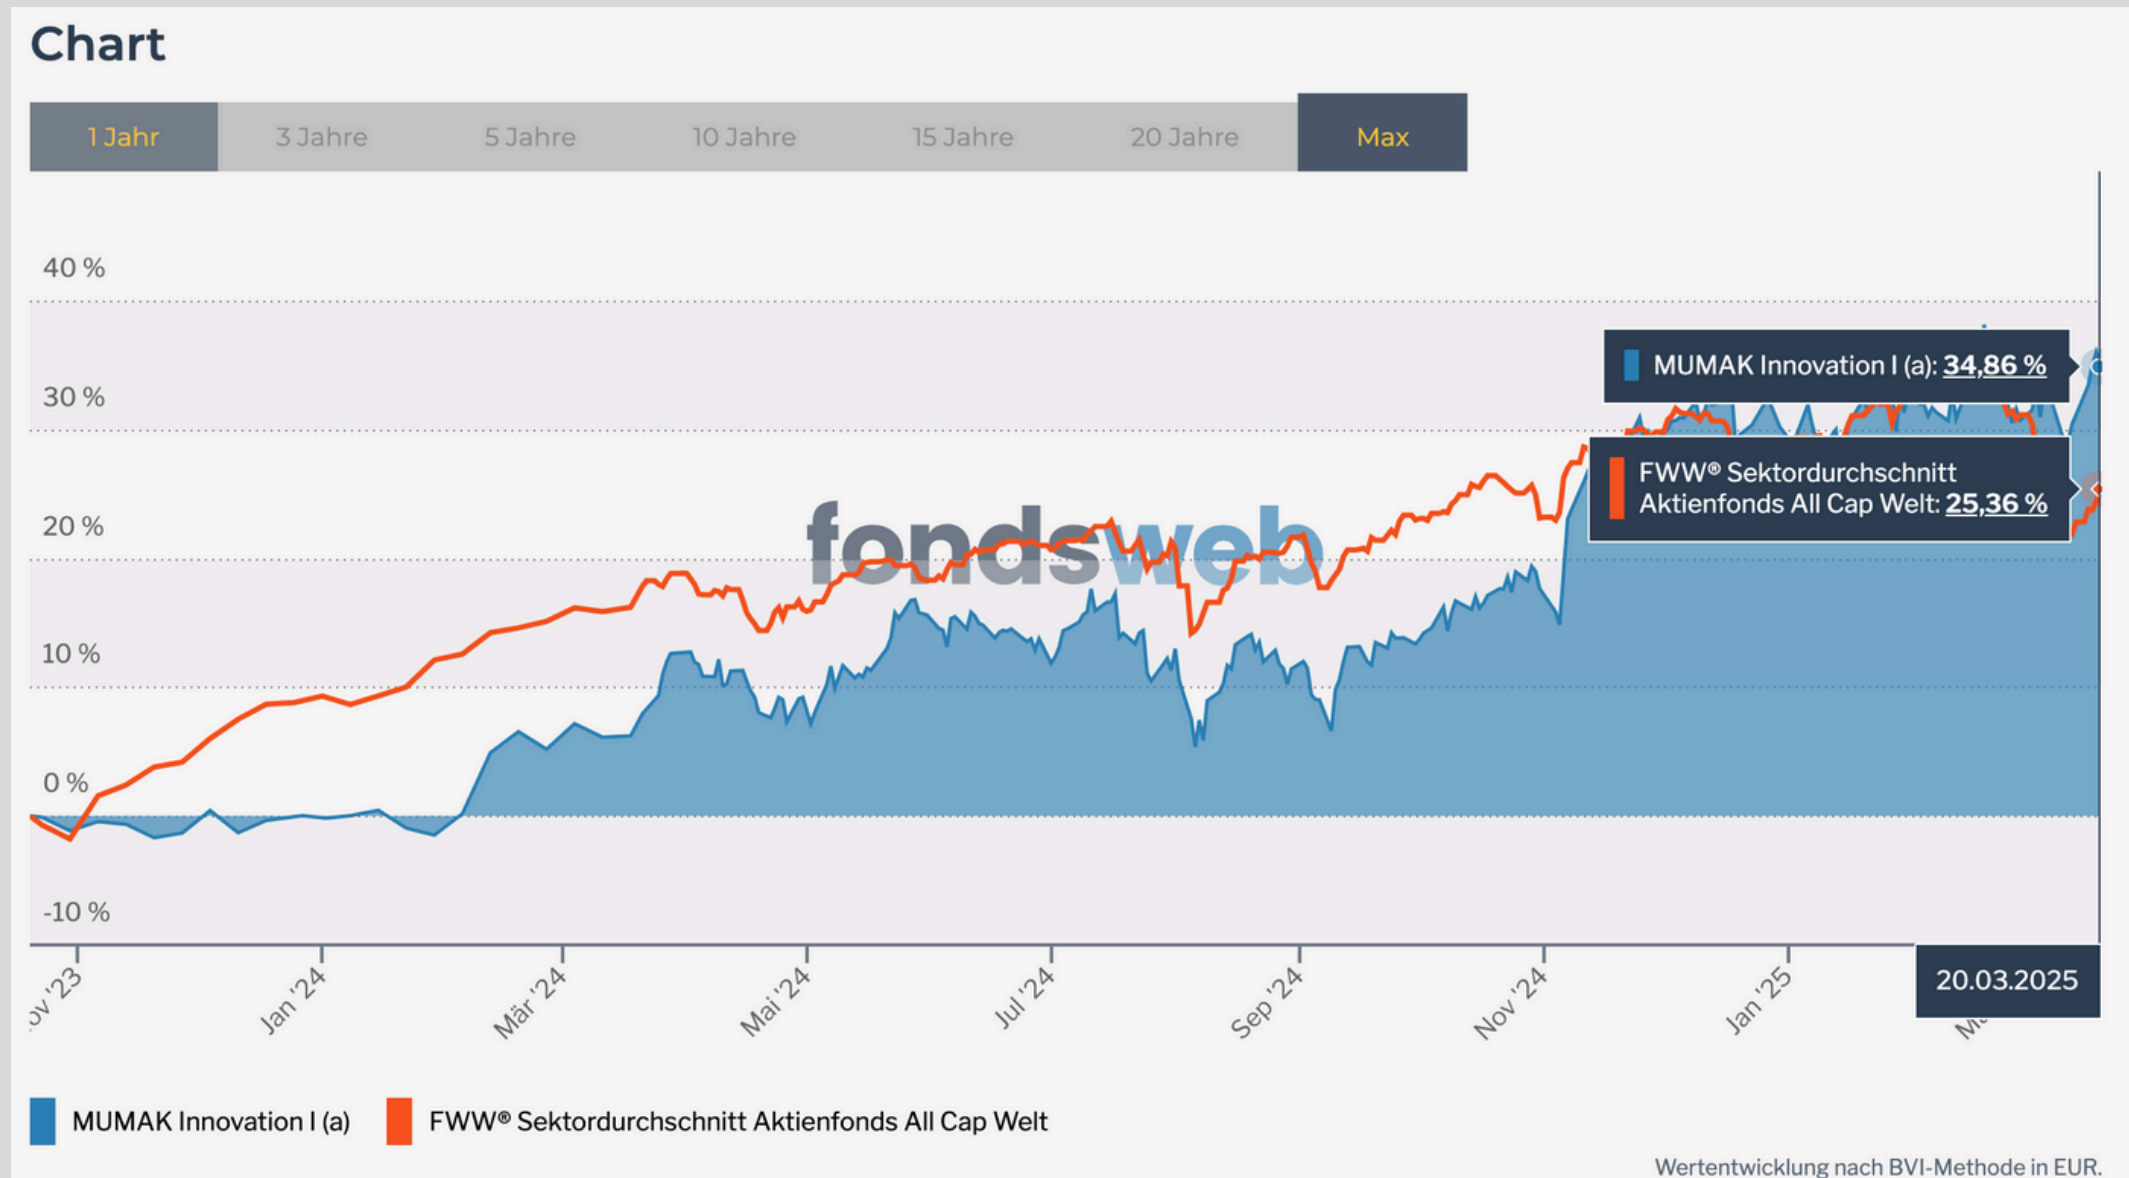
Chart

1 Jahr
3 Jahre
5 Jahre
10 Jahre
15 Jahre
20 Jahre
Max

40 %
30 %
20 %
10 %
0 %
-10 %

MUMAK Innovation I (a): 34,86 %

FWW® Sektordurchschnitt Aktienfonds All Cap Welt: 25,36 %

fondsweb

ov '23
Jan '24
Mär '24
Mai '24
Jul '24
Sep '24
Nov '24
Jan '25
M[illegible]

20.03.2025

MUMAK Innovation I (a)
FWW® Sektordurchschnitt Aktienfonds All Cap Welt

Wertentwicklung nach BVI-Methode in EUR.